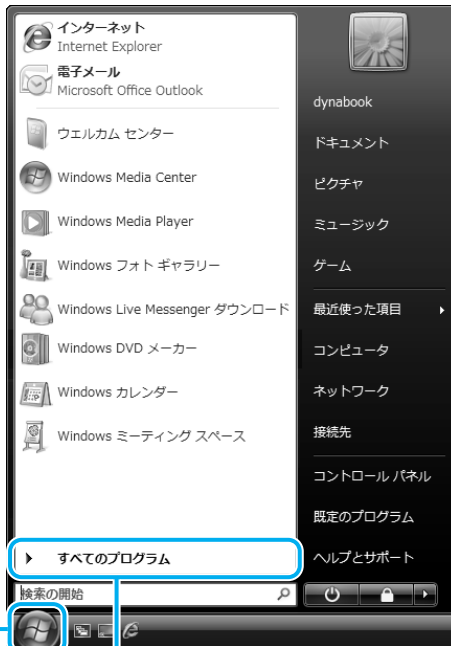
インターネット
Internet Explorer
電子メール
Microsoft Office Outlook
ウエルカム センター
Windows Media Center
Windows Media Player
Windows フォト ギャラリー
Windows Live Messenger ダウンロード
Windows DVD メーカー
Windows カレンダー
Windows ミーティング スペース
すべてのプログラム
検索の開始

dynabook
ドキュメント
ピクチャ
ミュージック
ゲーム
最近使った項目
コンピュータ
ネットワーク
接続先
コントロール パネル
既定のプログラム
ヘルプとサポート